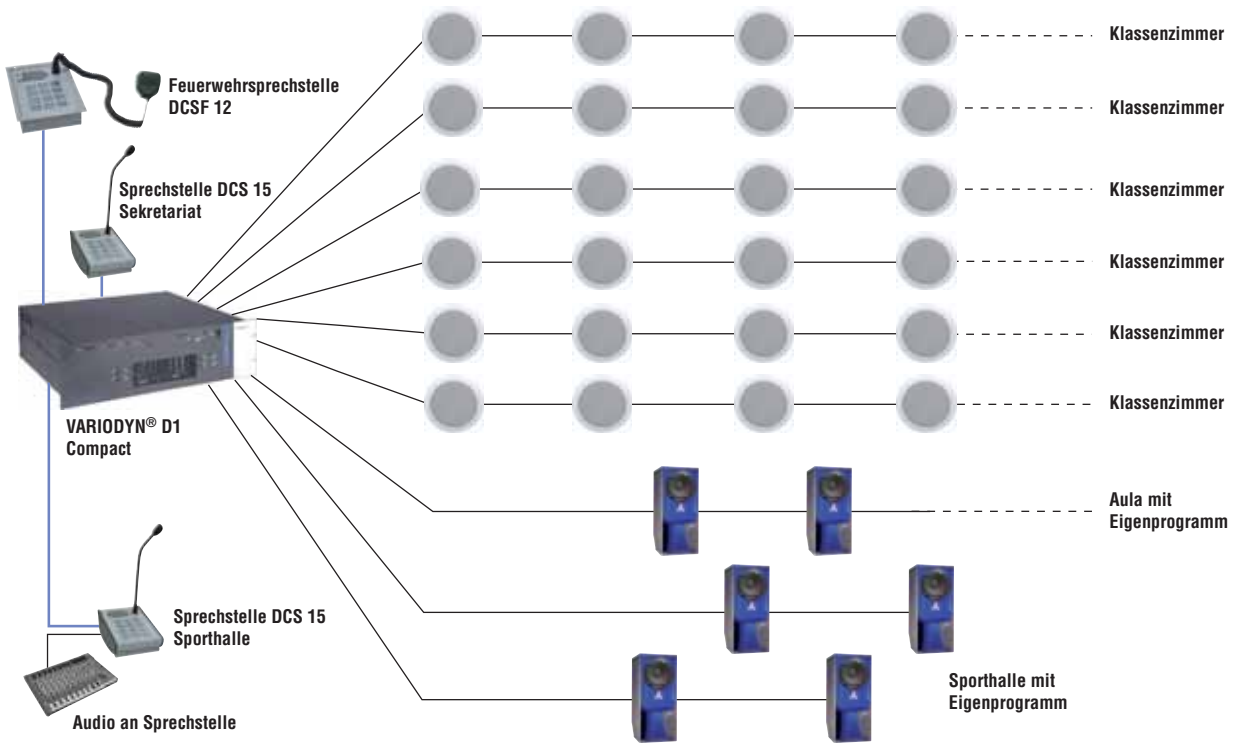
Feuerwehrsprechstelle DCSF 12

Sprechstelle DCS 15 Sekretariat

VARIODYN® D1 Compact

Sprechstelle DCS 15 Sporthalle

Audio an Sprechstelle

Klassenzimmer

Klassenzimmer

Klassenzimmer

Klassenzimmer

Klassenzimmer

Klassenzimmer

Aula mit Eigenprogramm

Sporthalle mit Eigenprogramm